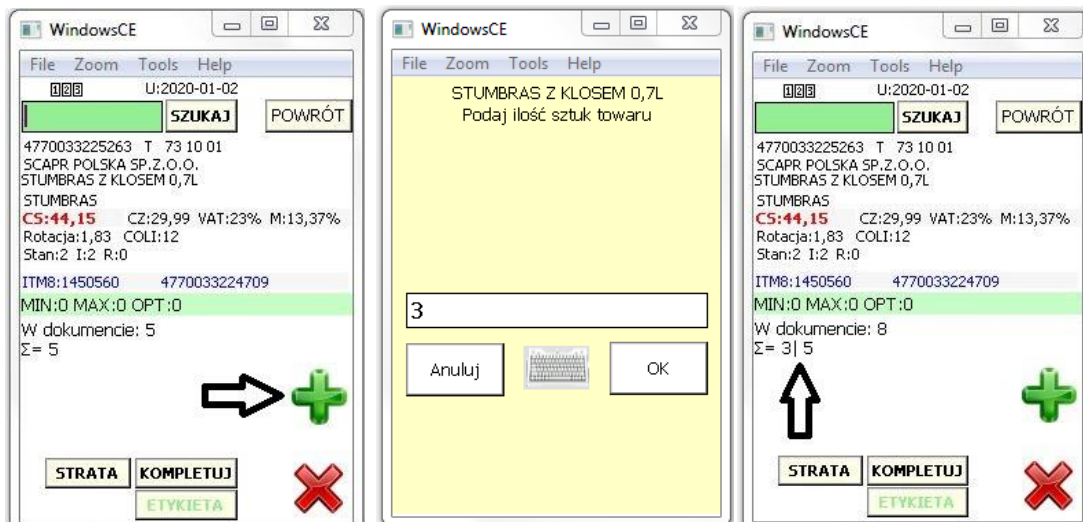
WindowsCE

File Zoom Tools Help

U:2020-01-02

SZUKAJ

POWRÓT

4770033225263 T 73 10 01
SCAPR POLSKA SP.Z.O.O.
STUMBRAS Z KLOSEM 0,7L
STUMBRAS
CS:44,15 CZ:29,99 VAT:23% M:13,37%
Rotacja:1,83 COLI:12
Stan:2 I:2 R:0

ITM8:1450560 4770033224709

MIN:0 MAX:0 OPT:0

W dokumencie: 5
Σ= 5

STRATA

KOMPLETUJ

ETYKIETA

WindowsCE

File Zoom Tools Help

STUMBRAS Z KLOSEM 0,7L
Podaj ilość sztuk towaru

3

Anuluj

OK

WindowsCE

File Zoom Tools Help

U:2020-01-02

SZUKAJ

POWRÓT

4770033225263 T 73 10 01
SCAPR POLSKA SP.Z.O.O.
STUMBRAS Z KLOSEM 0,7L
STUMBRAS
CS:44,15 CZ:29,99 VAT:23% M:13,37%
Rotacja:1,83 COLI:12
Stan:2 I:2 R:0

ITM8:1450560 4770033224709

MIN:0 MAX:0 OPT:0

W dokumencie: 8
Σ= 3| 5

STRATA

KOMPLETUJ

ETYKIETA